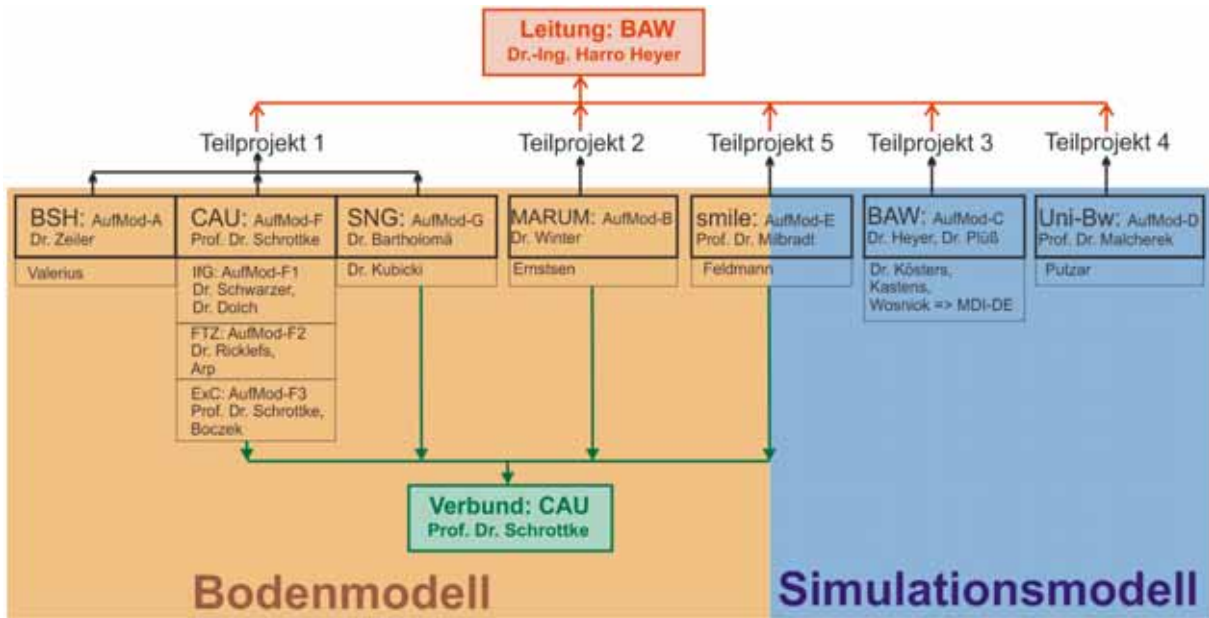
Leitung: BAW
Dr.-Ing. Harro Heyer

Teilprojekt 1

Teilprojekt 2

Teilprojekt 5

Teilprojekt 3

Teilprojekt 4

BSH: AufMod-A
Dr. Zeiler

Valerius

CAU: AufMod-F
Prof. Dr. Schrottke

IfG: AufMod-F1
Dr. Schwarzer,
Dr. Dolch

FTZ: AufMod-F2
Dr. Ricklefs,
Arp

ExC: AufMod-F3
Prof. Dr. Schrottke,
Boczek

SNG: AufMod-G
Dr. Bartholomä

Dr. Kubicki

MARUM: AufMod-B
Dr. Winter

Ernstsen

smile: AufMod-E
Prof. Dr. Milbradt

Feldmann

BAW: AufMod-C
Dr. Heyer, Dr. Plüß

Dr. Kösters,
Kastens,
Wosniok => MDI-DE

Uni-Bw: AufMod-D
Prof. Dr. Malcherek

Putzar

Verbund: CAU
Prof. Dr. Schrottke

Bodenmodell

Simulationsmodell